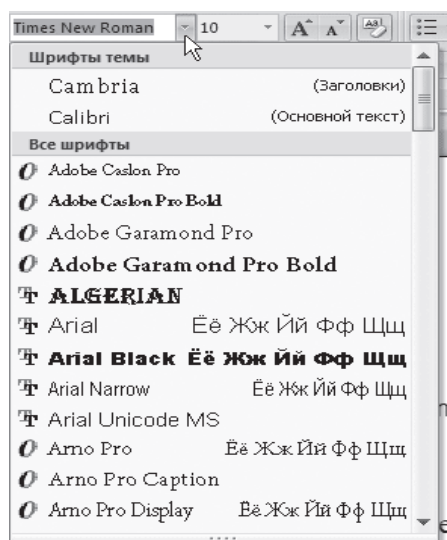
Times New Roman 10

Шрифты темы

Cambria (Заголовки)

Calibri (Основной текст)

Все шрифты

Adobe Caslon Pro

Adobe Caslon Pro Bold

Adobe Garamond Pro

Adobe Garamond Pro Bold

ALGERIAN

Arial Ёё Жж Йй Фф Щщ

Arial Black Ёё Жж Йй Фф Щщ

Arial Narrow Ёё Жж Йй Фф Щщ

Arial Unicode MS

Arno Pro Ёё Жж Йй Фф Щщ

Arno Pro Caption

Arno Pro Display Ёё Жж Йй Фф Щщ